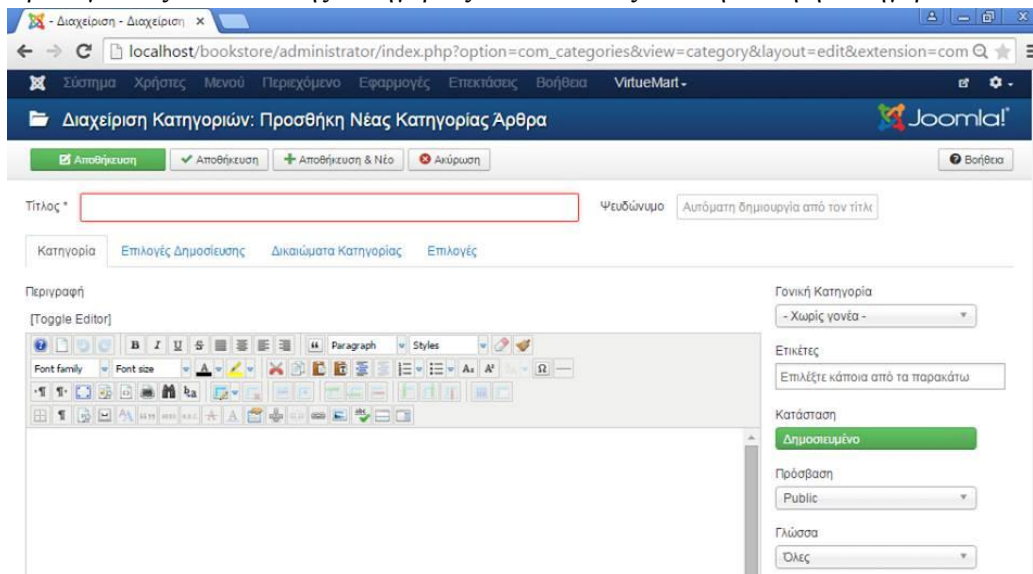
- Διαχείριση - Διαχείριση ×

localhost/bookstore/administrator/index.php?option=com_categories&view=category&layout=edit&extension=com

Σύστημα Χρήστες Μενού Περιεχόμενο Εφαρμογές Επεκτάσεις Βοήθεια VirtueMart

Διαχείριση Κατηγοριών: Προσθήκη Νέας Κατηγορίας Άρθρα

Joomla!

Αποθήκευση ✓ Αποθήκευση + Αποθήκευση & Νέο Ακύρωση

Βοήθεια

Τίτλος *

Ψευδώνυμο Αυτόματη δημιουργία από τον τίτλ

Κατηγορία Επιλογές Δημοσίευσης Δικαιώματα Κατηγορίας Επιλογές

Περιγραφή

[Toggle Editor]

Paragraph Styles

Font family Font size

Γονική Κατηγορία

- Χωρίς γονέα -

Ετικέτες

Επιλέξτε κάποια από τα παρακάτω

Κατάσταση

Δημοσιευμένο

Πρόσβαση

Public

Γλώσσα

Όλες